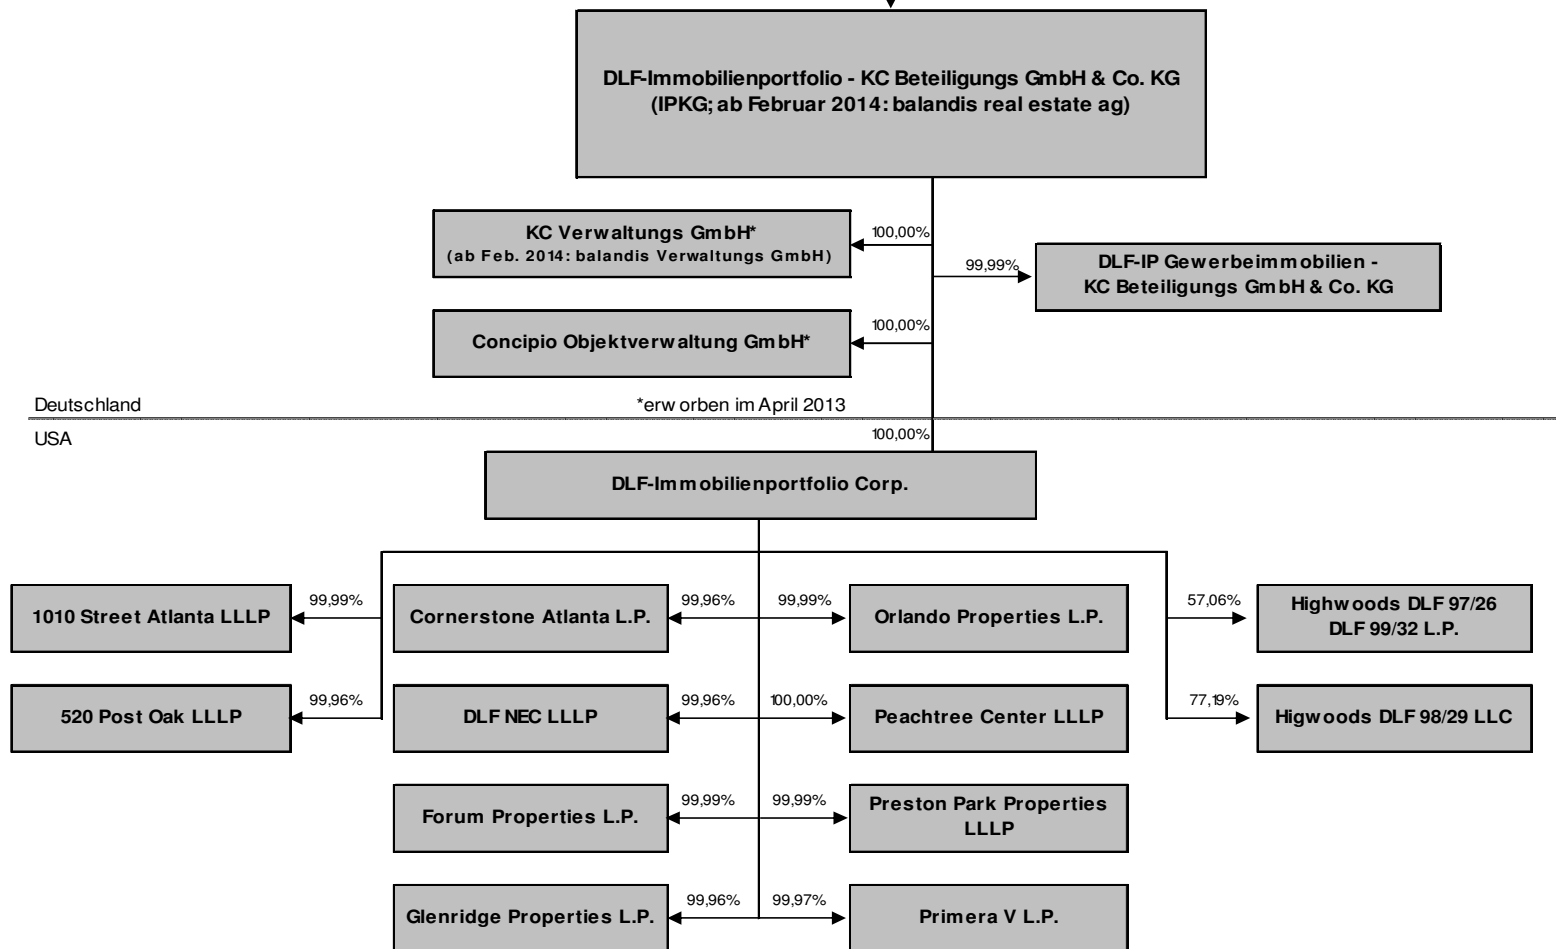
DLF-Immobilienportfolio - KC Beteiligungs GmbH & Co. KG
(IPKG; ab Februar 2014: balandis real estate ag)

100,00%
KC Verwaltungs GmbH*
(ab Feb. 2014: balandis Verwaltungs GmbH)

99,99%
DLF-IP Gewerbeimmobilien - KC Beteiligungs GmbH & Co. KG

100,00%
Concipio Objektverwaltung GmbH*

Deutschland

*erworben im April 2013

USA

100,00%

DLF-Immobilienportfolio Corp.

99,99%
1010 Street Atlanta LLLP

99,96%
Cornerstone Atlanta L.P.

99,99%
Orlando Properties L.P.

57,06%
Highwoods DLF 97/26 DLF 99/32 L.P.

99,96%
520 Post Oak LLLP

99,96%
DLF NEC LLLP

100,00%
Peachtree Center LLLP

77,19%
Higwoods DLF 98/29 LLC

99,99%
Forum Properties L.P.

99,99%
Preston Park Properties LLLP

99,96%
Glenridge Properties L.P.

99,97%
Primera V L.P.